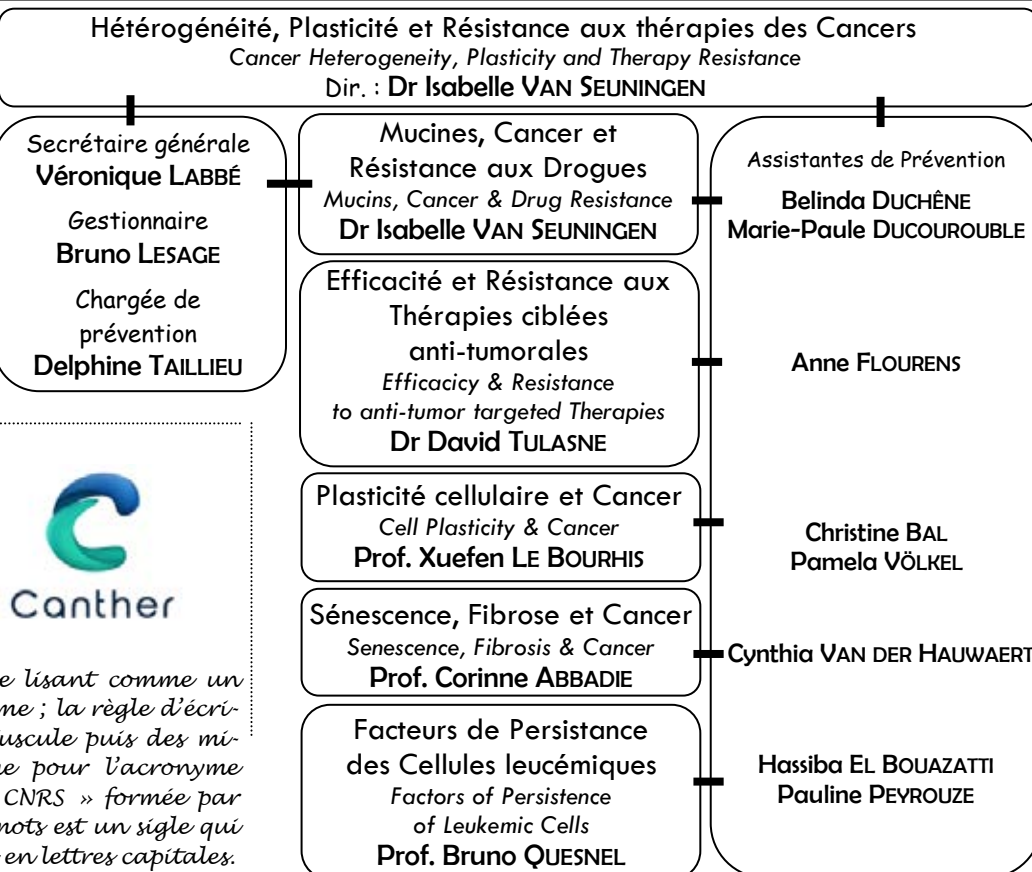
Hétérogénéité, Plasticité et Résistance aux thérapies des Cancers
Cancer Heterogeneity, Plasticity and Therapy Resistance
Dir. : Dr Isabelle VAN SEUNINGEN

Secrétaire générale
Véronique LABBÉ

Gestionnaire
Bruno LESAGE

Chargée de prévention
Delphine TAILLIEU

Canther

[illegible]e lisant comme un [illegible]me ; la règle d'écri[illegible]uscule puis des mi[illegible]e pour l'acronyme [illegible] CNRS » formée par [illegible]mots est un sigle qui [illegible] en lettres capitales.

Mucines, Cancer et Résistance aux Drogues
Mucins, Cancer & Drug Resistance
Dr Isabelle VAN SEUNINGEN

Efficacité et Résistance aux Thérapies ciblées anti-tumorales
Efficacicy & Resistance to anti-tumor targeted Therapies
Dr David TULASNE

Plasticité cellulaire et Cancer
Cell Plasticity & Cancer
Prof. Xuefen LE BOURHIS

Sénescence, Fibrose et Cancer
Senescence, Fibrosis & Cancer
Prof. Corinne ABBADIE

Facteurs de Persistance des Cellules leucémiques
Factors of Persistence of Leukemic Cells
Prof. Bruno QUESNEL

Assistantes de Prévention

Belinda DUCHÊNE
Marie-Paule DUCOUROUBLE

Anne FLOURENS

Christine BAL
Pamela VÖLKEL

Cynthia VAN DER HAUWAERT

Hassiba EL BOUAZATTI
Pauline PEYROUZE